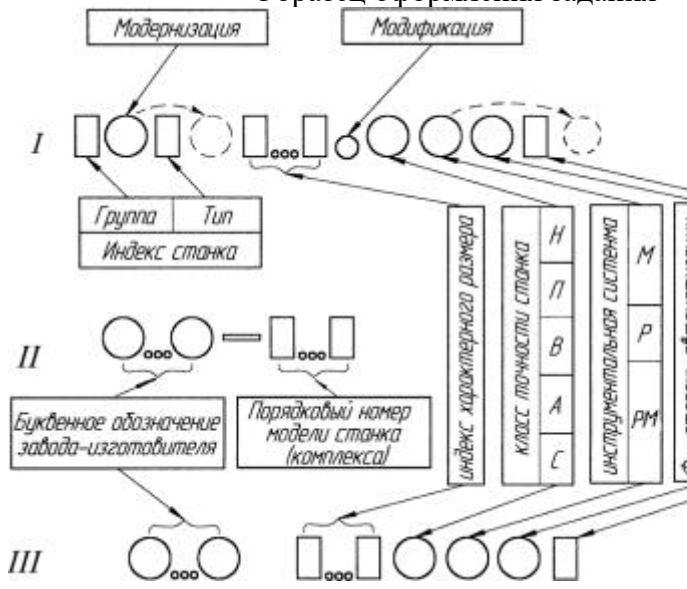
Модернизация

Модификация

I

Группа | Тип
Индекс станка

Индекс характерного размера

Класс точности станка
Н
П
В
А
С

Инструментальная система
М
Р
РМ

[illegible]

II

Буквенное обозначение завода-изготовителя

Порядковый номер модели станка (комплекса)

III